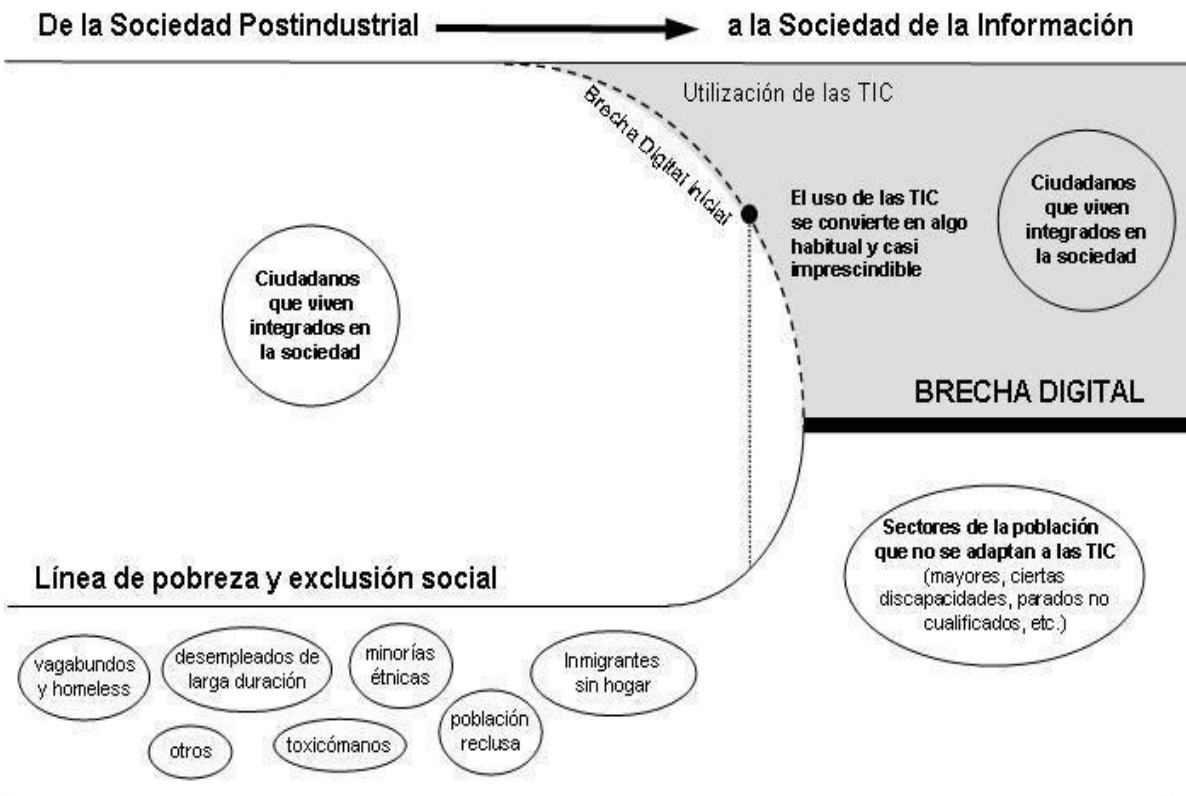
De la Sociedad Postindustrial a la Sociedad de la Información

Utilización de las TIC

Brecha Digital Inicial

El uso de las TIC se convierte en algo habitual y casi imprescindible

Ciudadanos que viven integrados en la sociedad

Ciudadanos que viven integrados en la sociedad

BRECHA DIGITAL

Sectores de la población que no se adaptan a las TIC (mayores, ciertas discapacidades, parados no cualificados, etc.)

Línea de pobreza y exclusión social

vagabundos y homeless

desempleados de larga duración

minorías étnicas

Inmigrantes sin hogar

población reclusa

otros

toxicómanos